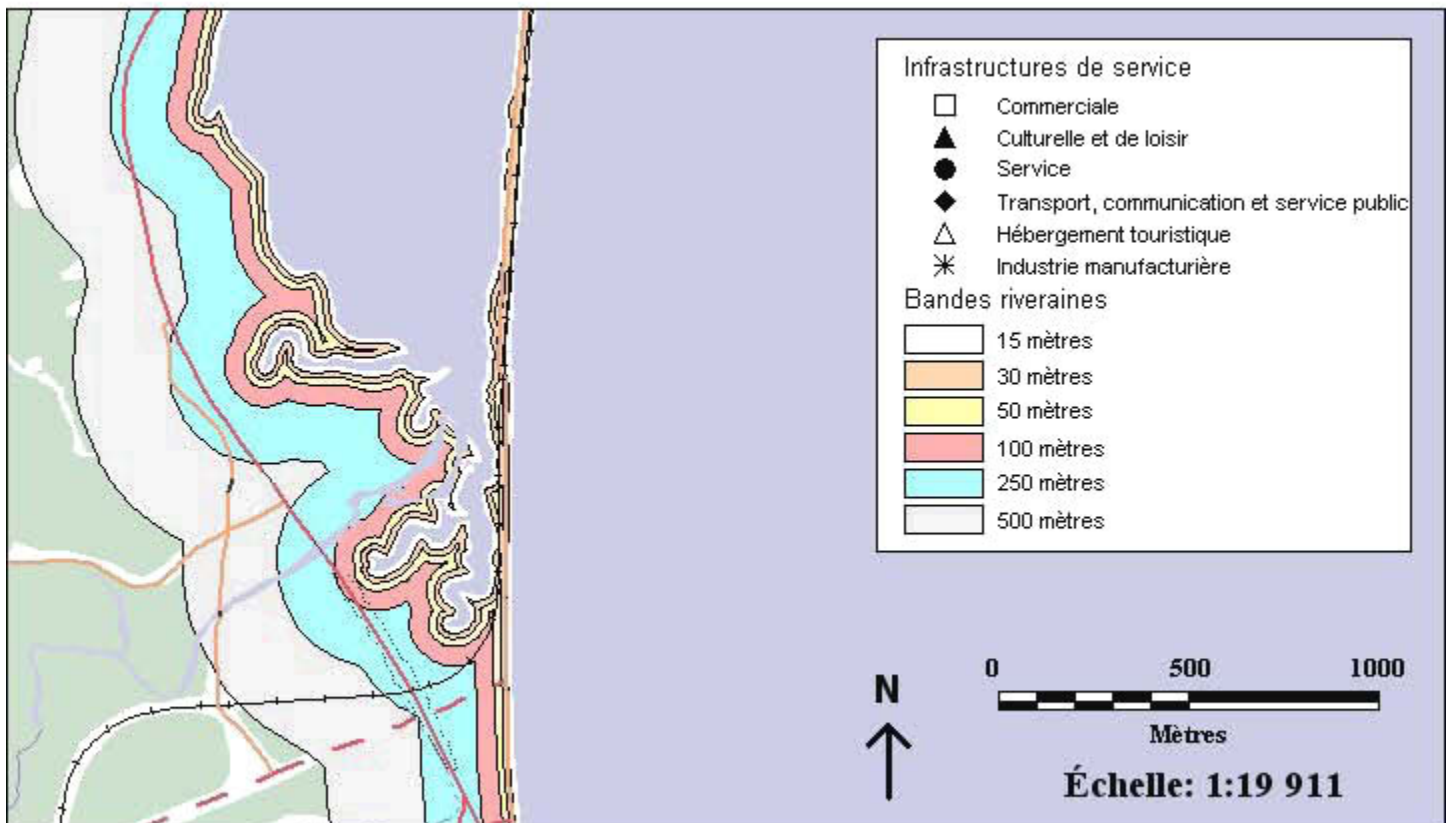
Infrastructures de service
□ Commerciale
▲ Culturelle et de loisir
● Service
◆ Transport, communication et service public
△ Hébergement touristique
✳ Industrie manufacturière
Bandes riveraines
15 mètres
30 mètres
50 mètres
100 mètres
250 mètres
500 mètres

N

0 500 1000
Mètres
Échelle: 1:19 911